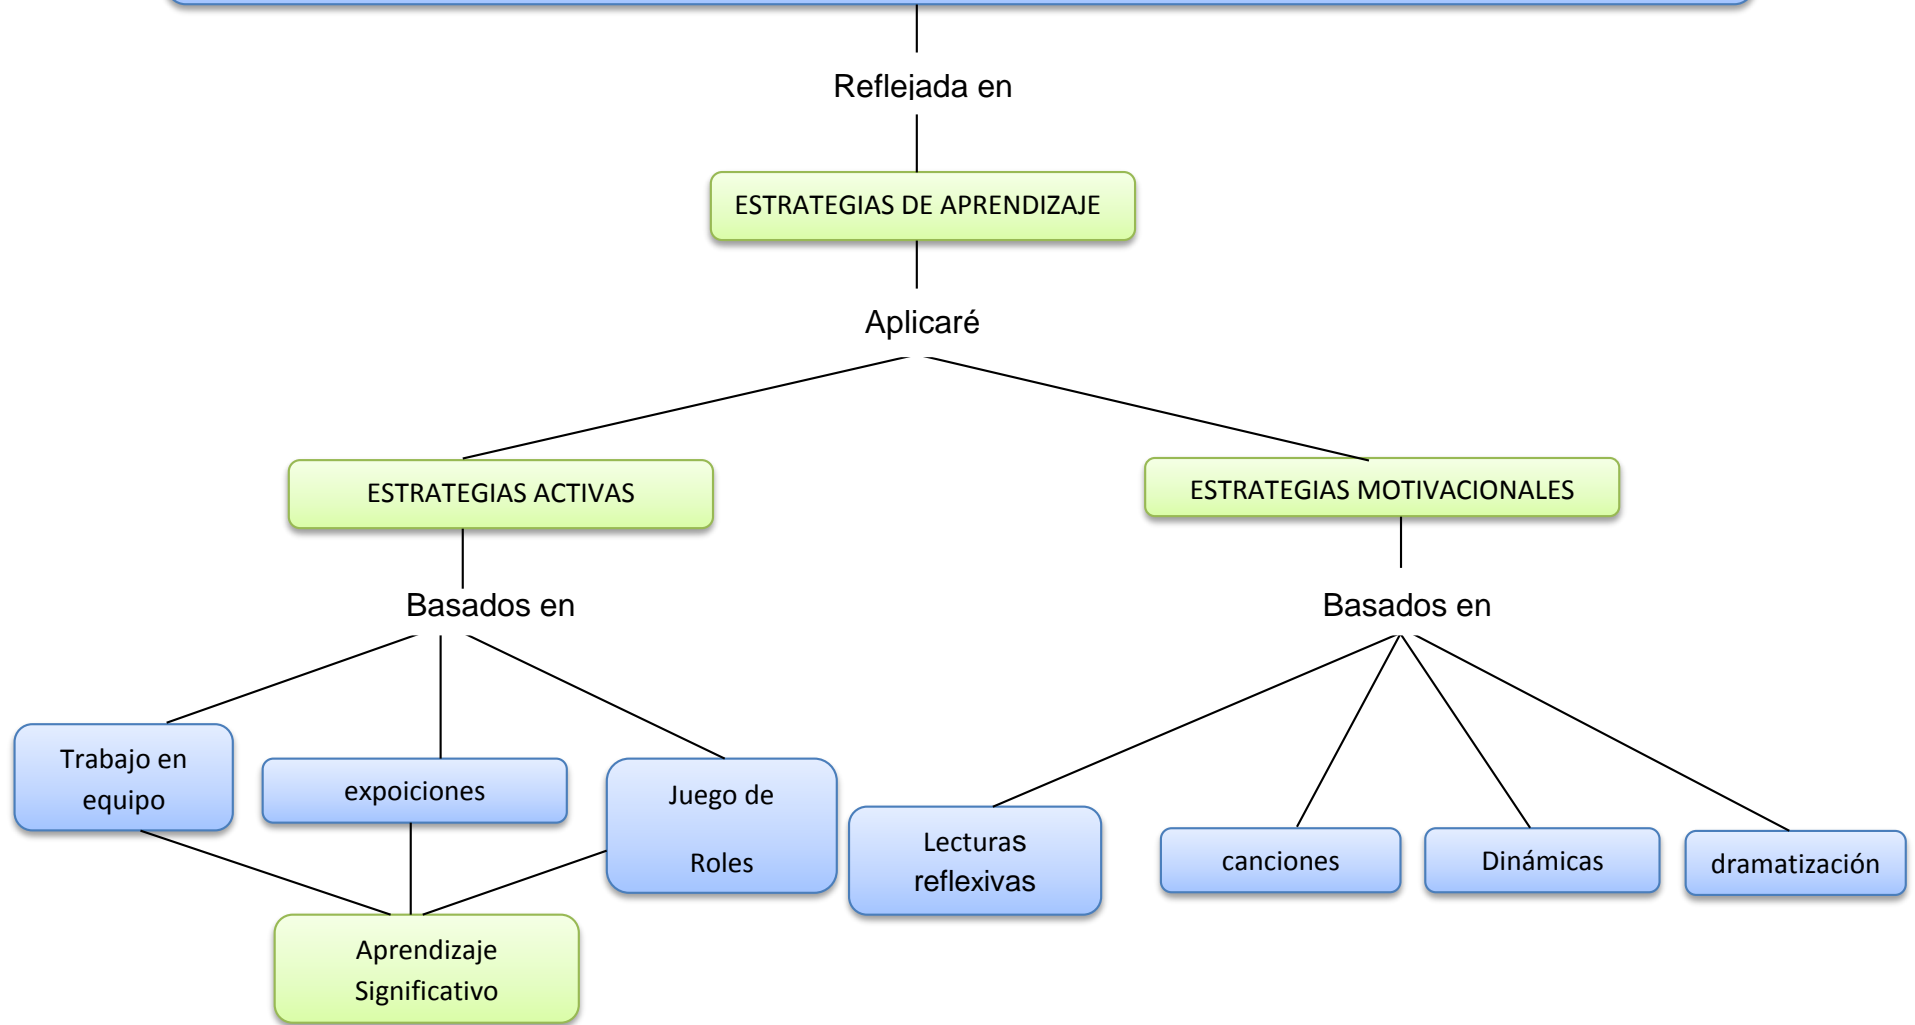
Reflejada en

ESTRATEGIAS DE APRENDIZAJE

Aplicaré

ESTRATEGIAS ACTIVAS

ESTRATEGIAS MOTIVACIONALES

Basados en

Basados en

Trabajo en equipo

expoiciones

Juego de Roles

Lecturas reflexivas

canciones

Dinámicas

dramatización

Aprendizaje Significativo